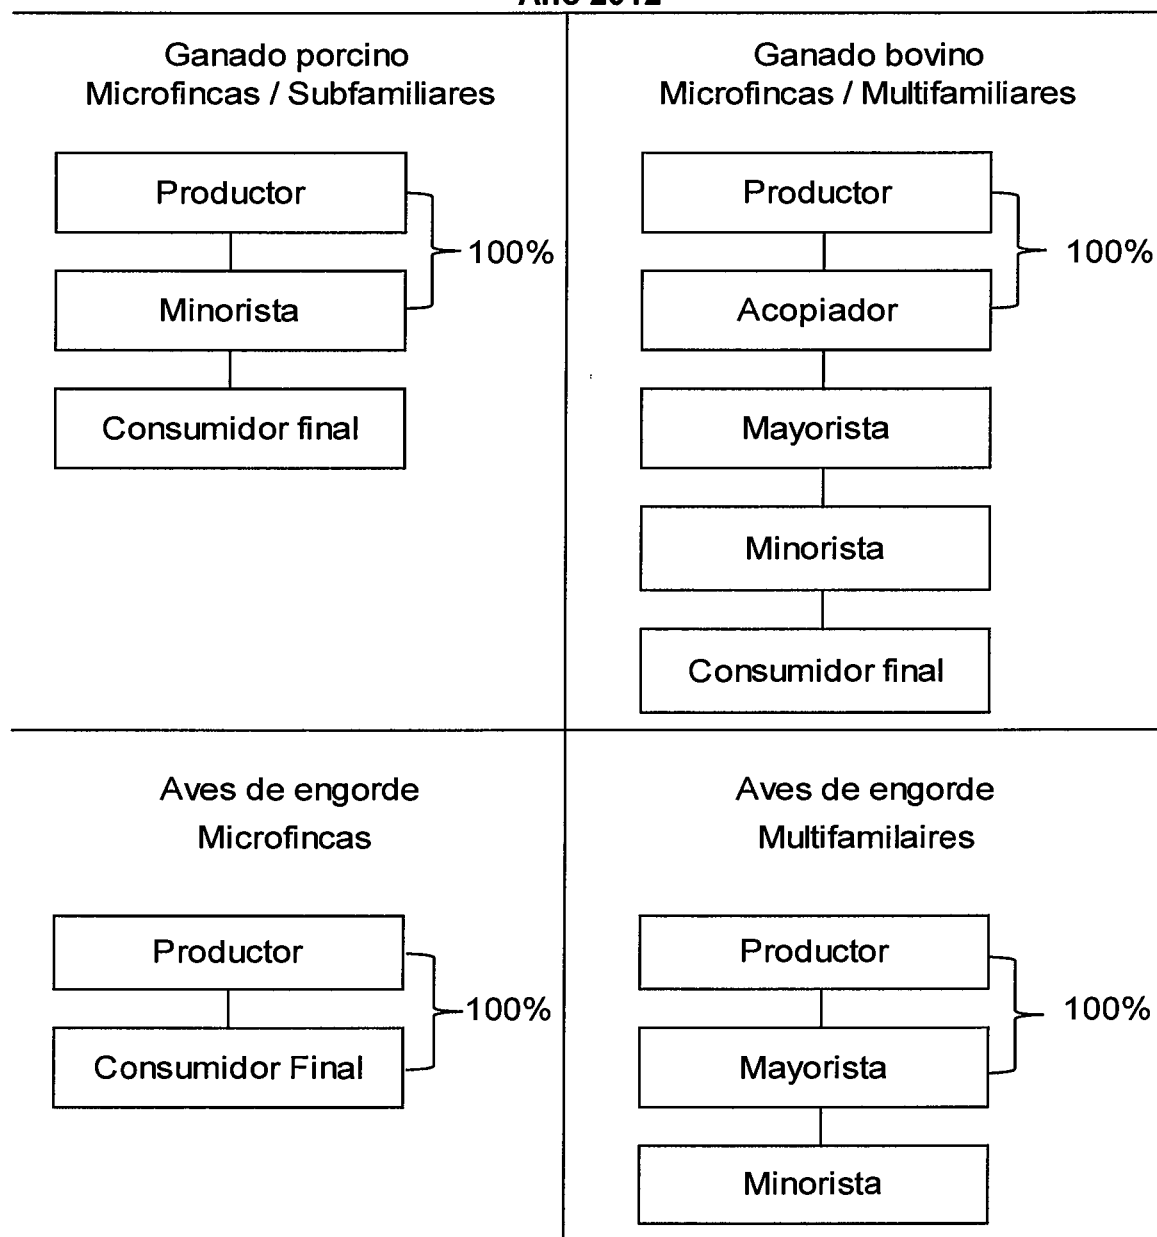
Año 2012

Ganado porcino
Microfincas / Subfamiliares

Productor

Minorista

Consumidor final

100%

Ganado bovino
Microfincas / Multifamiliares

Productor

Acopiador

Mayorista

Minorista

Consumidor final

100%

Aves de engorde
Microfincas

Productor

Consumidor Final

100%

Aves de engorde
Multifamilaires

Productor

Mayorista

Minorista

100%